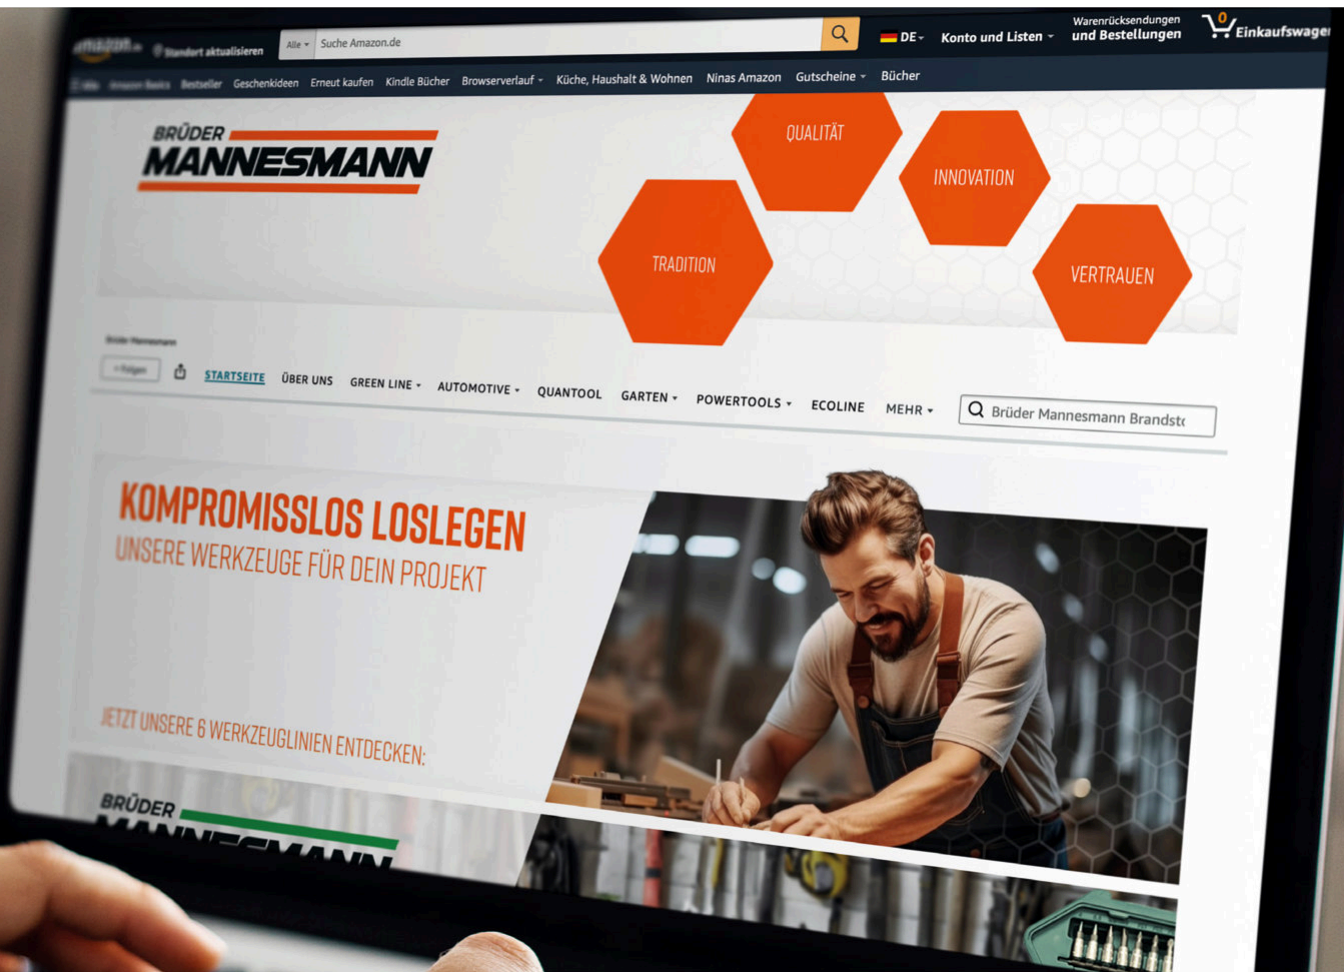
amazon.de Standort aktualisieren Alle Suche Amazon.de DE Konto und Listen Warenrücksendungen und Bestellungen 0 Einkaufswage

Alle Amazon Basics Bestseller Geschenkideen Erneut kaufen Kindle Bücher Browserverlauf Küche, Haushalt & Wohnen Ninas Amazon Gutscheine Bücher

BRÜDER MANNESMANN

QUALITÄT

INNOVATION

TRADITION

VERTRAUEN

Brüder Mannesmann

+ Folgen

STARTSEITE ÜBER UNS GREEN LINE AUTOMOTIVE QUANTOOL GARTEN POWERTOOLS ECOLINE MEHR

Brüder Mannesmann Brandst

KOMPROMISSLOS LOSLEGEN
UNSERE WERKZEUGE FÜR DEIN PROJEKT

JETZT UNSERE 6 WERKZEUGLINIEN ENTDECKEN:

BRÜDER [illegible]